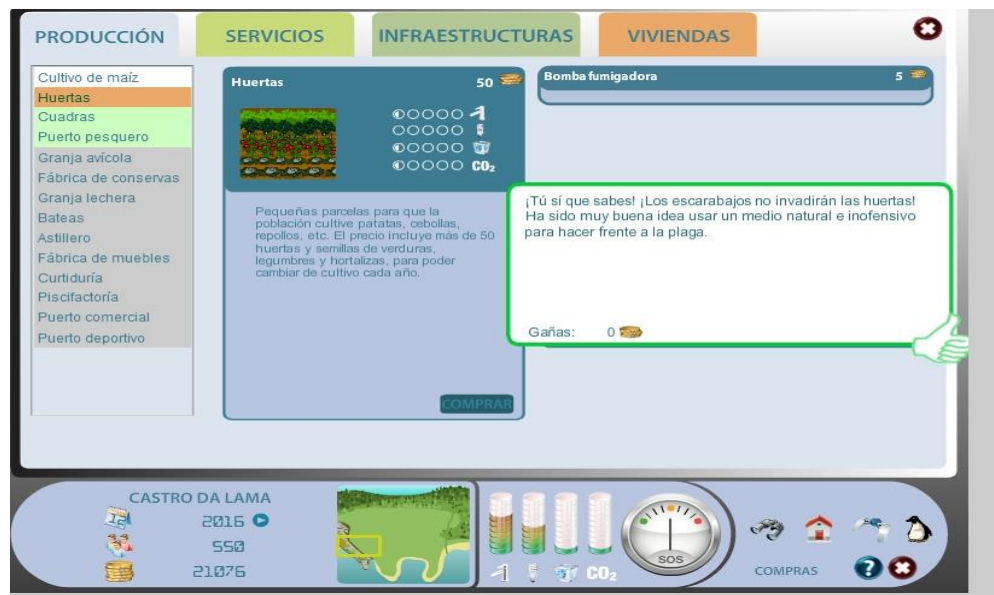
PRODUCCIÓN SERVICIOS INFRAESTRUCTURAS VIVIENDAS

Cultivo de maíz
Huertas
Cuadras
Puerto pesquero
Granja avícola
Fábrica de conservas
Granja lechera
Bateas
Astillero
Fábrica de muebles
Curtiduría
Piscifactoría
Puerto comercial
Puerto deportivo

Huertas 50

$CO_2$

Pequeñas parcelas para que la población cultive patatas, cebollas, repollos, etc. El precio incluye más de 50 huertas y semillas de verduras, legumbres y hortalizas, para poder cambiar de cultivo cada año.

COMPRAR

Bomba fumigadora 5

¡Tú sí que sabes! ¡Los escarabajos no invadirán las huertas! Ha sido muy buena idea usar un medio natural e inofensivo para hacer frente a la plaga.

Gañas: 0

CASTRO DA LAMA
2016
550
21076

$CO_2$

SOS

COMPRAS